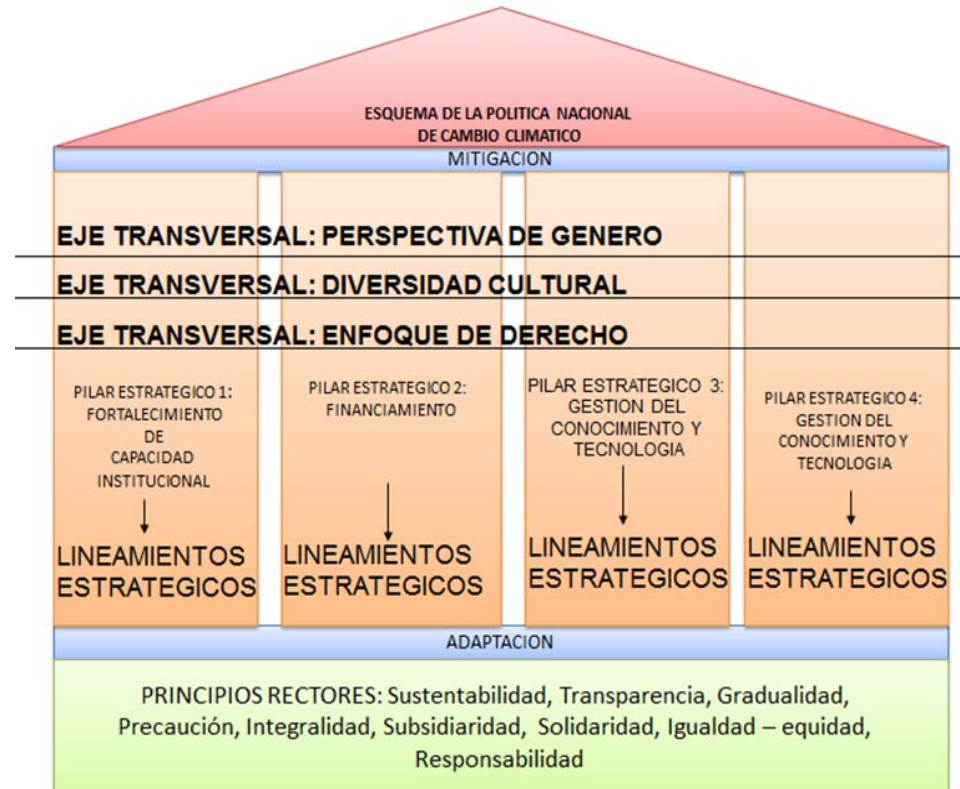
ESQUEMA DE LA POLITICA NACIONAL
DE CAMBIO CLIMATICO

MITIGACION

EJE TRANSVERSAL: PERSPECTIVA DE GENERO

EJE TRANSVERSAL: DIVERSIDAD CULTURAL

EJE TRANSVERSAL: ENFOQUE DE DERECHO

PILAR ESTRATEGICO 1: FORTALECIMIENTO DE CAPACIDAD INSTITUCIONAL

LINEAMIENTOS ESTRATEGICOS

PILAR ESTRATEGICO 2: FINANCIAMIENTO

LINEAMIENTOS ESTRATEGICOS

PILAR ESTRATEGICO 3: GESTION DEL CONOCIMIENTO Y TECNOLOGIA

LINEAMIENTOS ESTRATEGICOS

PILAR ESTRATEGICO 4: GESTION DEL CONOCIMIENTO Y TECNOLOGIA

LINEAMIENTOS ESTRATEGICOS

ADAPTACION

PRINCIPIOS RECTORES: Sustentabilidad, Transparencia, Gradualidad, Precaución, Integralidad, Subsidiaridad, Solidaridad, Igualdad – equidad, Responsabilidad